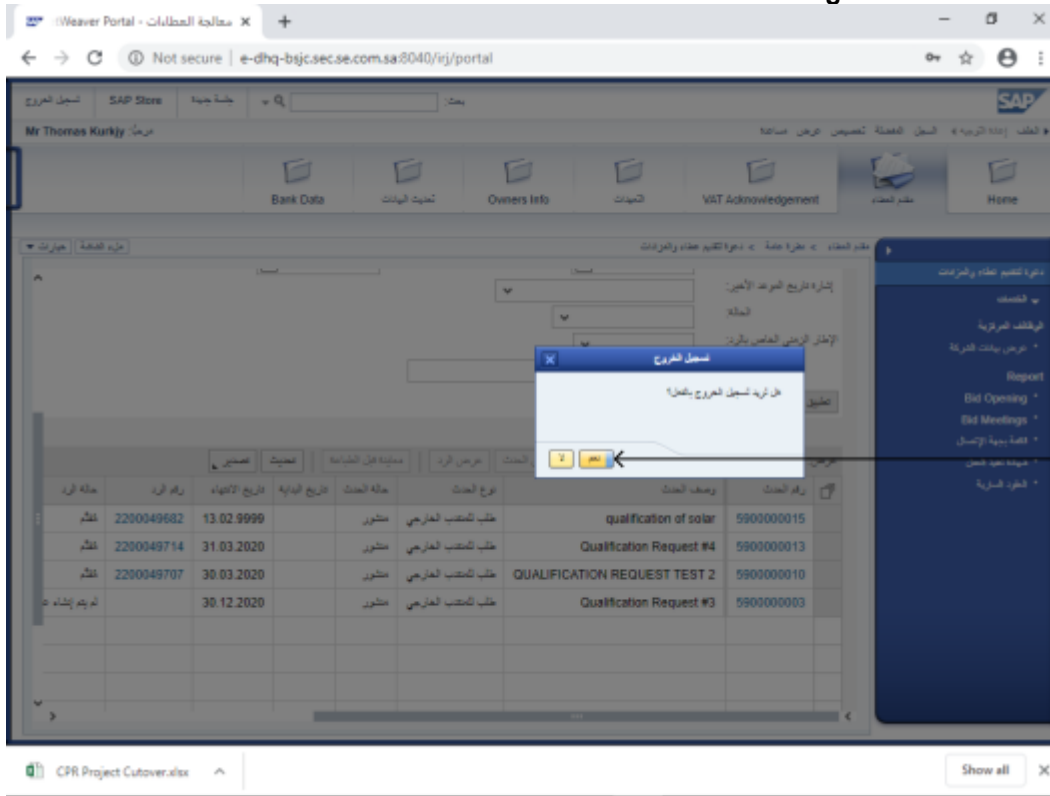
iWeaver Portal - معالجة المطالبات ×
Not secure | e-dhq-bsjc.sec.se.com.sa:8040/irj/portal

تسجيل الخروج | SAP Store | جلسة جديدة | بحث:
Mr Thomas Kurkjy :مرحبًا
SAP

Bank Data | تحديث البيانات | Owners Info | التعهدات | VAT Acknowledgement | مقدم العطاء | Home

مقدم العطاء > نظرة عامة > دعوة لتقديم عطاء والمزادات
دعوة لتقديم عطاء والمزادات
الخدمات
الوظائف المركزية
عرض بيانات الشركة
Report
Bid Opening
Bid Meetings
قائمة بحية الإرسال
شهادة تعهد عمل
العقود السارية

إشارة تاريخ الموعد الأخير:
الحالة:
الإطار الزمني الخاص بالرد:
تطبيق

تسجيل الخروج
هل تريد تسجيل الخروج بالفعل؟
نعم | لا

| رقم الحدث | وصف الحدث | نوع الحدث | حالة الحدث | تاريخ البداية | تاريخ الانتهاء | رقم الرد | حالة الرد |
|---|---|---|---|---|---|---|---|
| 5900000015 | qualification of solar | طلب للتصنيف الخارجي | منشور | | 13.02.9999 | 2200049682 | مُقدَّم |
| 5900000013 | Qualification Request #4 | طلب للتصنيف الخارجي | منشور | | 31.03.2020 | 2200049714 | مُقدَّم |
| 5900000010 | QUALIFICATION REQUEST TEST 2 | طلب للتصنيف الخارجي | منشور | | 30.03.2020 | 2200049707 | مُقدَّم |
| 5900000003 | Qualification Request #3 | طلب للتصنيف الخارجي | منشور | | 30.12.2020 | | لم يتم إنشاء |

CPR Project Cutover.xlsx
Show all